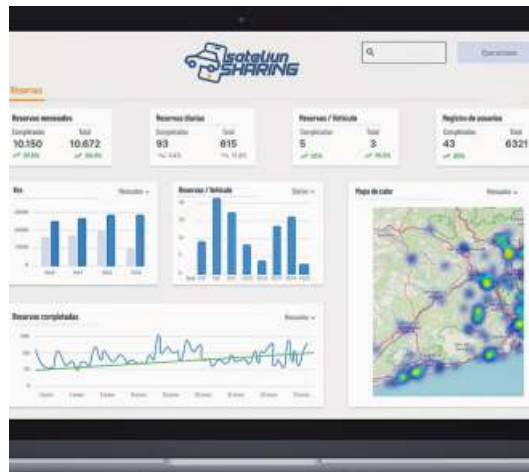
Sotaljun SHARING

Reserves

Reserves mensuals
Completades 10.150
Total 10.672

Reserves diàries
Completades 93
Total 615

Reserves / Vehicle
Completades 5
Total 3

Registre de usuaris
Completades 43
Total 6321

Any

Reserves / Vehicle

Mapa de calor

Reserves completades